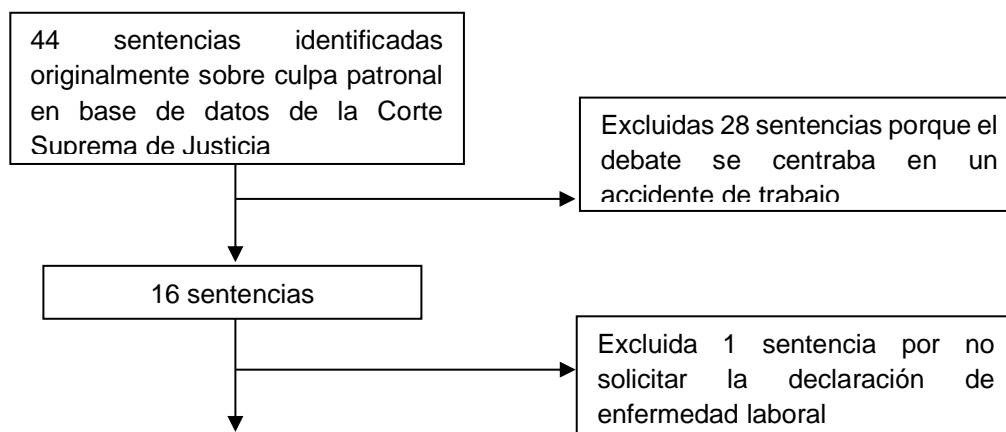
44 sentencias identificadas originalmente sobre culpa patronal en base de datos de la Corte Suprema de Justicia

Excluidas 28 sentencias porque el debate se centraba en un accidente de trabajo

16 sentencias

Excluida 1 sentencia por no solicitar la declaración de enfermedad laboral